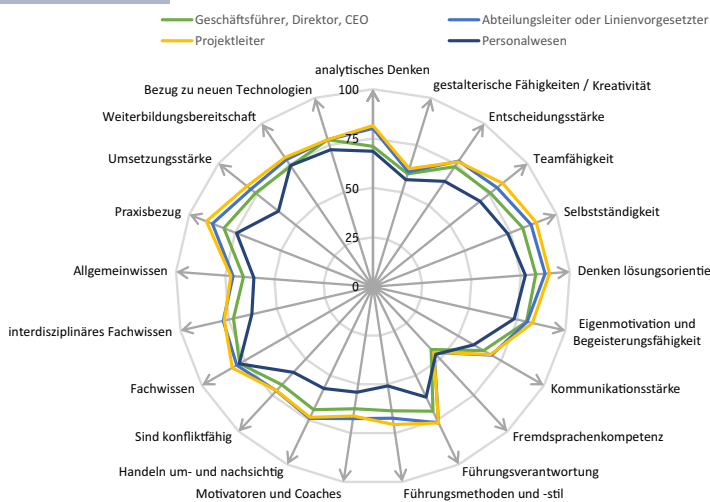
Geschäftsführer, Direktor, CEO
Abteilungsleiter oder Linienvorgesetzter
Projektleiter
Personalwesen

analytisches Denken
gestalterische Fähigkeiten / Kreativität
Entscheidungsstärke
Teamfähigkeit
Selbstständigkeit
Denken lösungsorientie
Eigenmotivation und Begeisterungsfähigkeit
Kommunikationsstärke
Fremdsprachenkompetenz
Führungsverantwortung
Führungsmethoden und -stil
Motivatoren und Coaches
Handeln um- und nachsichtig
Sind konfliktfähig
Fachwissen
interdisziplinäres Fachwissen
Allgemeinwissen
Praxisbezug
Umsetzungsstärke
Weiterbildungsbereitschaft
Bezug zu neuen Technologien

100
75
50
25
0